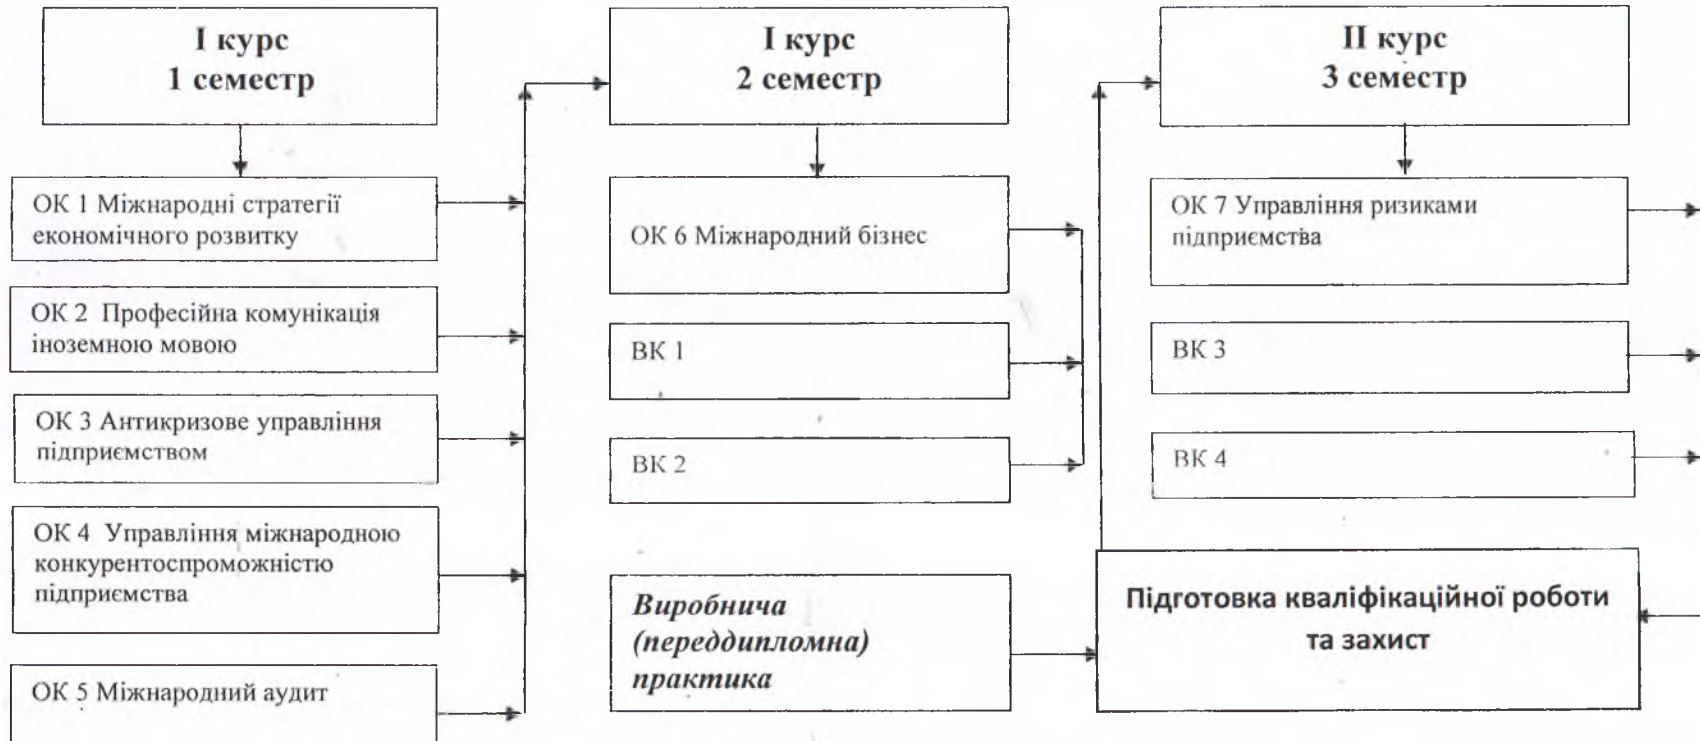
I курс
1 семестр

ОК 1 Міжнародні стратегії економічного розвитку

ОК 2 Професійна комунікація іноземною мовою

ОК 3 Антикризове управління підприємством

ОК 4 Управління міжнародною конкурентоспроможністю підприємства

ОК 5 Міжнародний аудит

I курс
2 семестр

ОК 6 Міжнародний бізнес

ВК 1

ВК 2

*Виробнича (переддипломна) практика*

II курс
3 семестр

ОК 7 Управління ризиками підприємства

ВК 3

ВК 4

Підготовка кваліфікаційної роботи та захист